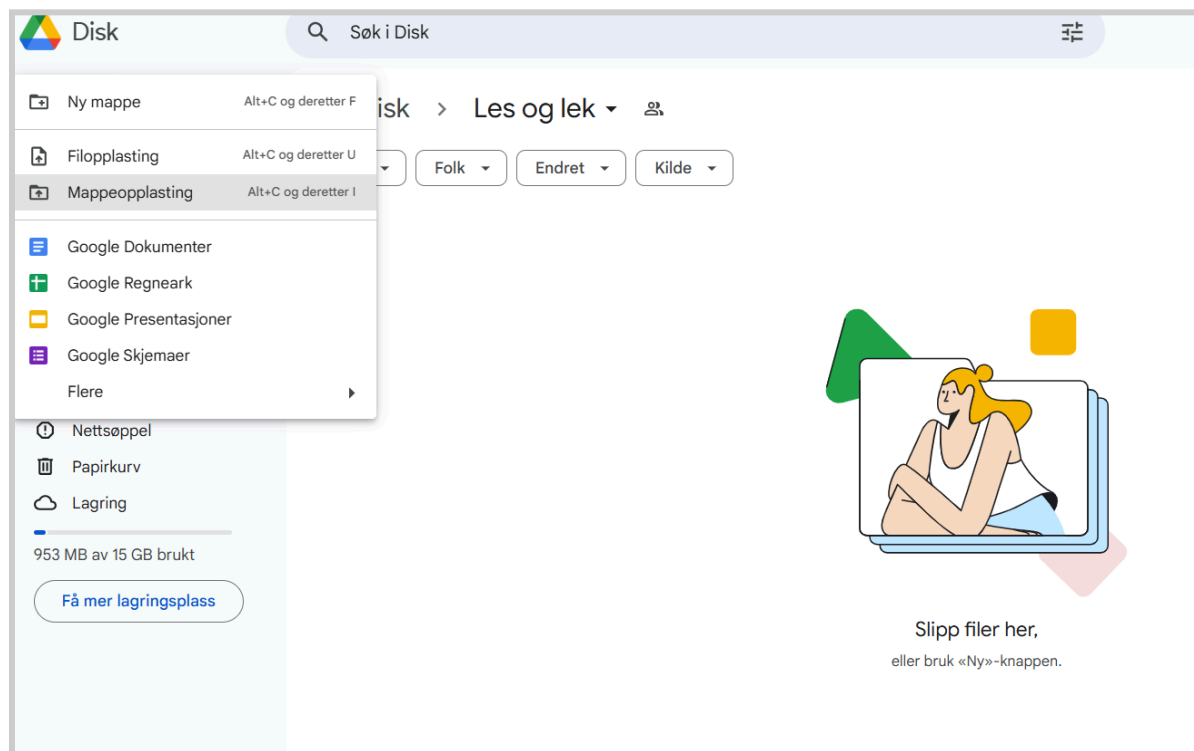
Disk

Søk i Disk

Ny mappe Alt+C og deretter F

Filopplasting Alt+C og deretter U

Mappeopplasting Alt+C og deretter I

Google Dokumenter

Google Regneark

Google Presentasjoner

Google Skjemaer

Flere

isk > Les og lek

Folk

Endret

Kilde

Nettsøppel

Papirkurv

Lagring

953 MB av 15 GB brukt

Få mer lagringsplass

Slipp filer her,

eller bruk «Ny»-knappen.